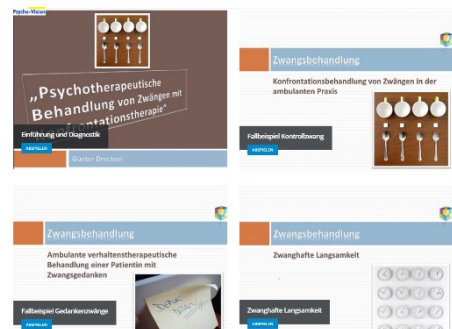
Psycho-Wissen

„Psychotherapeutische Behandlung von Zwängen mit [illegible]ntationstherapie"

Einführung und Diagnostik

ABSPIELEN

Günter Drechsel

Zwangsbehandlung

Konfrontationsbehandlung von Zwängen in der ambulanten Praxis

Fallbeispiel Kontrollzwang

ABSPIELEN

Zwangsbehandlung

Ambulante verhaltenstherapeutische Behandlung einer Patientin mit Zwangsgedanken

Fallbeispiel Gedankenzwänge

ABSPIELEN

Zwangsbehandlung

Zwanghafte Langsamkeit

Zwanghafte Langsamkeit

ABSPIELEN